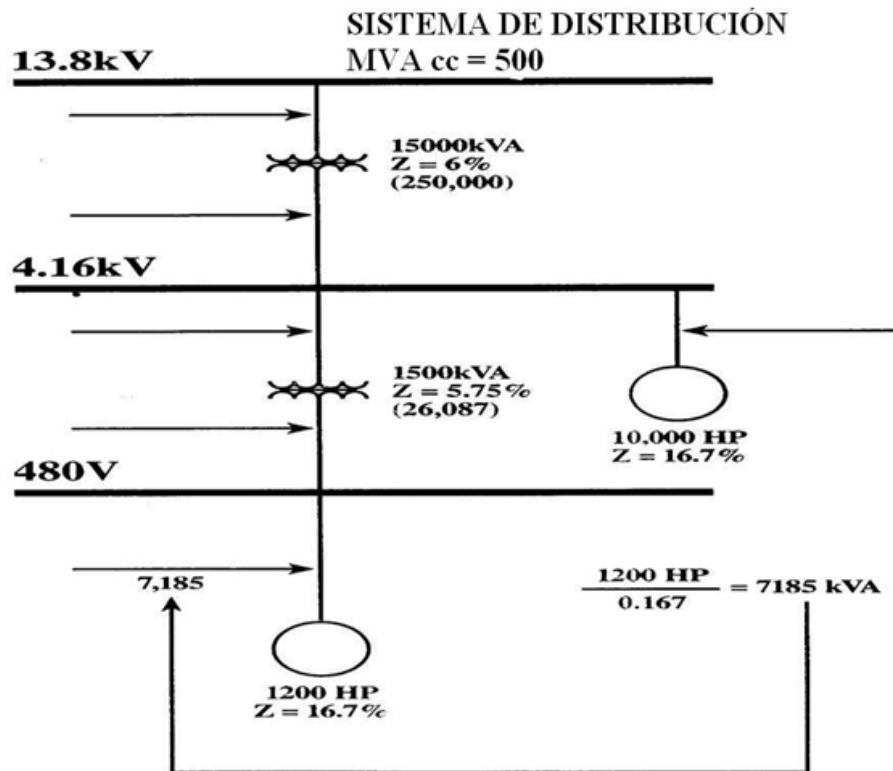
SISTEMA DE DISTRIBUCIÓN
MVA cc = 500

13.8kV

15000kVA
Z = 6%
(250,000)

4.16kV

1500kVA
Z = 5.75%
(26,087)

10,000 HP
Z = 16.7%

480V

7,185

$\frac{1200 \text{ HP}}{0.167} = 7185 \text{ kVA}$

1200 HP
Z = 16.7%